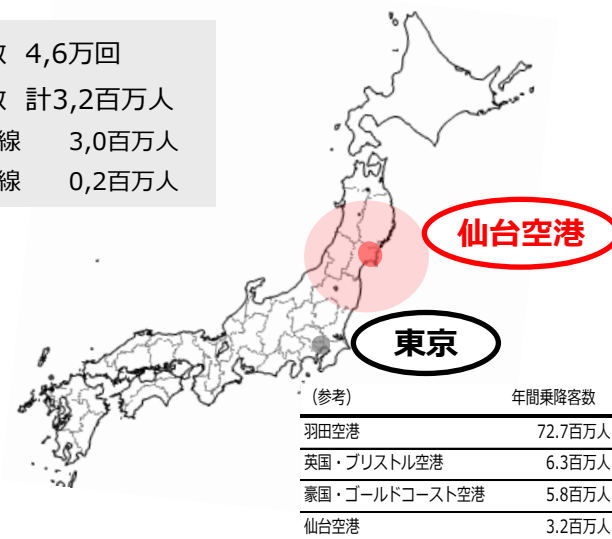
数 4,6万回
数 計3,2百万人
線 3,0百万人
線 0,2百万人

仙台空港

東京

| (参考) | 年間乗降客数 |
|---|---|
| 羽田空港 | 72.7百万人 |
| 英国・ブリストル空港 | 6.3百万人 |
| 豪国・ゴールドコースト空港 | 5.8百万人 |
| 仙台空港 | 3.2百万人 |